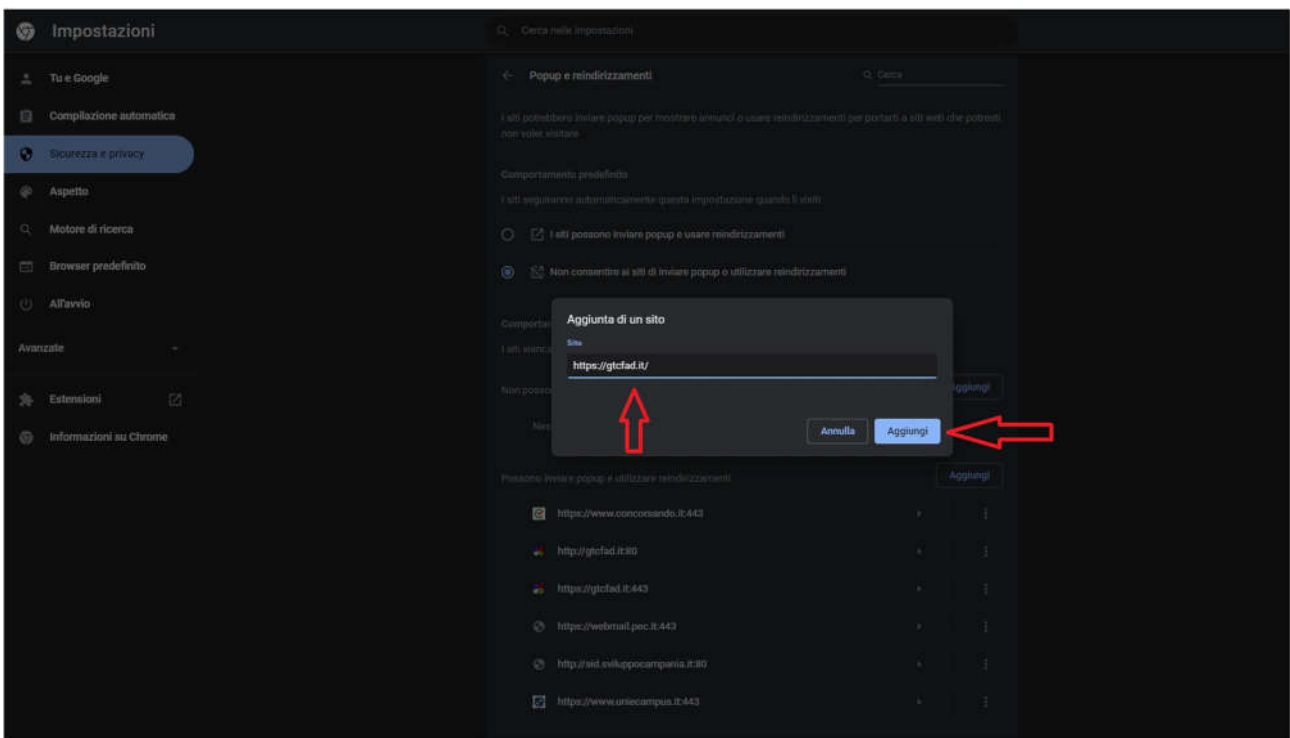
Impostazioni

Cerca nelle impostazioni

Tu e Google
Compilazione automatica
Sicurezza e privacy
Aspetto
Motore di ricerca
Browser predefinito
All'avvio
Avanzate
Estensioni
Informazioni su Chrome

Popup e reindirizzamenti
Cerca

I siti potrebbero inviare popup per mostrare annunci o usare reindirizzamenti per portarti a siti web che potresti non voler visitare

Comportamento predefinito
I siti seguiranno automaticamente questa impostazione quando li visiti

I siti possono inviare popup e usare reindirizzamenti

Non consentire ai siti di inviare popup o utilizzare reindirizzamenti

Comporta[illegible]
I siti elenca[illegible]
Non posso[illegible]
Nes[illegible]

Aggiungi

Aggiunta di un sito
Sito
https://gtcfad.it/
Annulla
Aggiungi

Possono inviare popup e utilizzare reindirizzamenti
Aggiungi

https://www.concorsando.it:443
http://gtcfad.it:80
https://gtcfad.it:443
https://webmail.pec.it:443
http://sid.sviluppocampania.it:80
https://www.uniecampus.it:443